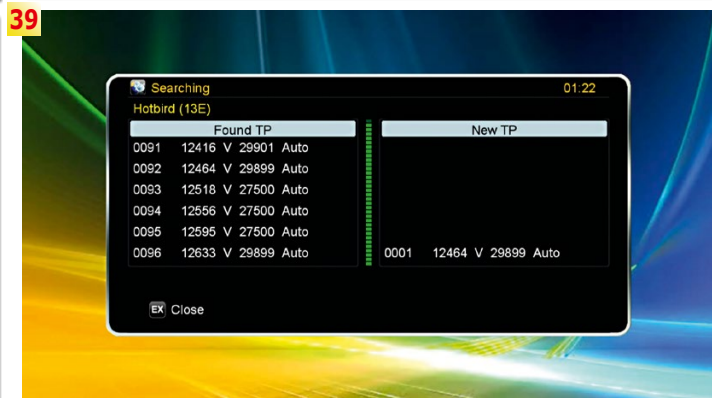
39

Searching 01:22

Hotbird (13E)

| Found TP |
|---|
| 0091 12416 V 29901 Auto |
| 0092 12464 V 29899 Auto |
| 0093 12518 V 27500 Auto |
| 0094 12556 V 27500 Auto |
| 0095 12595 V 27500 Auto |
| 0096 12633 V 29899 Auto |

| New TP |
|---|
| 0001 12464 V 29899 Auto |

EX Close